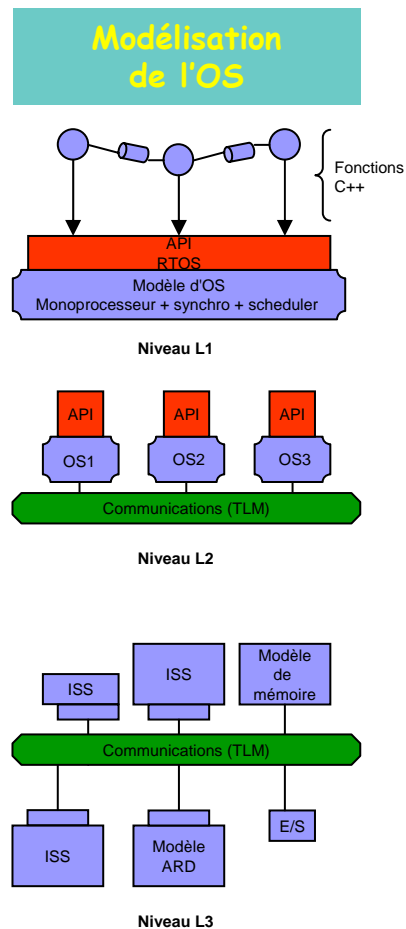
Modélisation de l'OS

Fonctions C++

API
RTOS

Modèle d'OS
Monoprocesseur + synchro + scheduler

Niveau L1

API
OS1

API
OS2

API
OS3

Communications (TLM)

Niveau L2

ISS

ISS

Modèle de mémoire

Communications (TLM)

ISS

Modèle ARD

E/S

Niveau L3